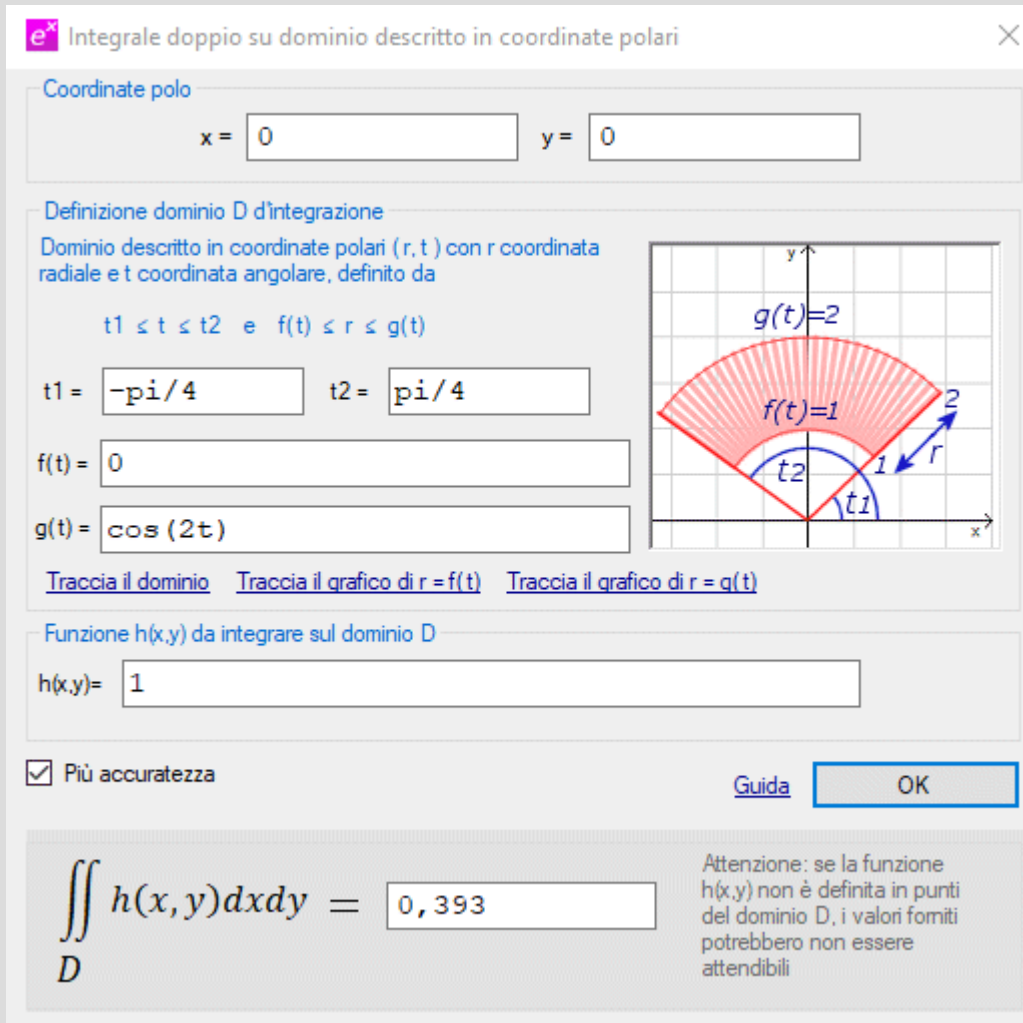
$e^x$ Integrale doppio su dominio descritto in coordinate polari

Coordinate polo

x = 0 y = 0

Definizione dominio D d'integrazione

Dominio descritto in coordinate polari ( r, t ) con r coordinata radiale e t coordinata angolare, definito da

t1 ≤ t ≤ t2 e f(t) ≤ r ≤ g(t)

t1 = -pi/4 t2 = pi/4

f(t) = 0

g(t) = cos(2t)

y

g(t)=2

f(t)=1

2

r

1

t2

t1

x

Traccia il dominio Traccia il grafico di r = f(t) Traccia il grafico di r = g(t)

Funzione h(x,y) da integrare sul dominio D

h(x,y)= 1

Più accuratezza

Guida OK

$\iint_D h(x,y)dxdy =$ 0,393

Attenzione: se la funzione h(x,y) non è definita in punti del dominio D, i valori forniti potrebbero non essere attendibili